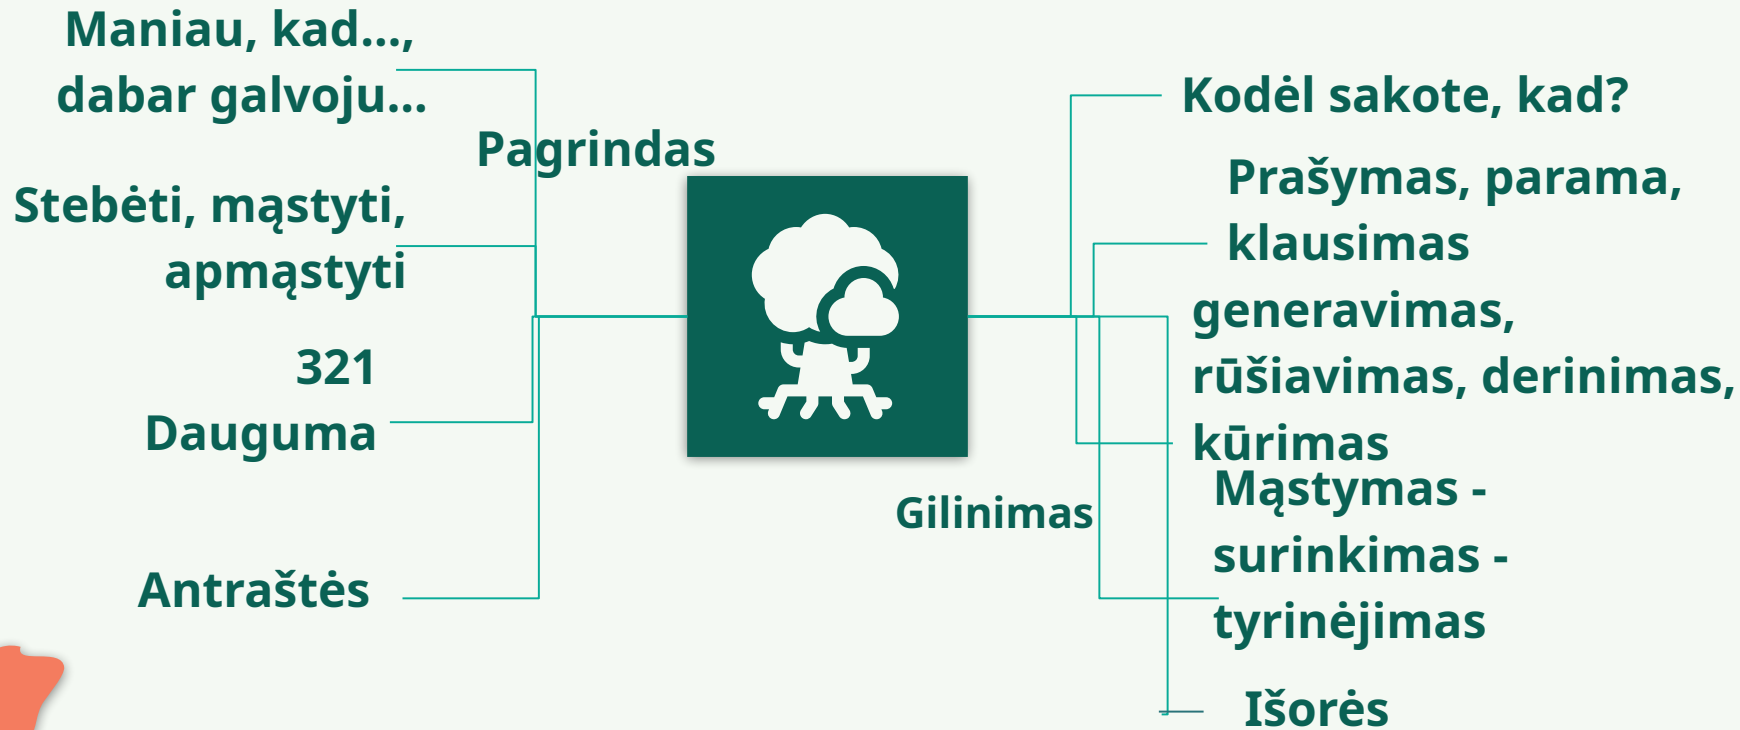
Maniau, kad...,
dabar galvoju...

Pagrindas

Stebėti, mąstyti,
apmąstyti

321

Dauguma

Antraštės

Kodėl sakote, kad?

Prašymas, parama,
klausimas

generavimas,
rūšiavimas, derinimas,
kūrimas

Mąstymas -
surinkimas -
tyrinėjimas

Gilinimas

Išorės